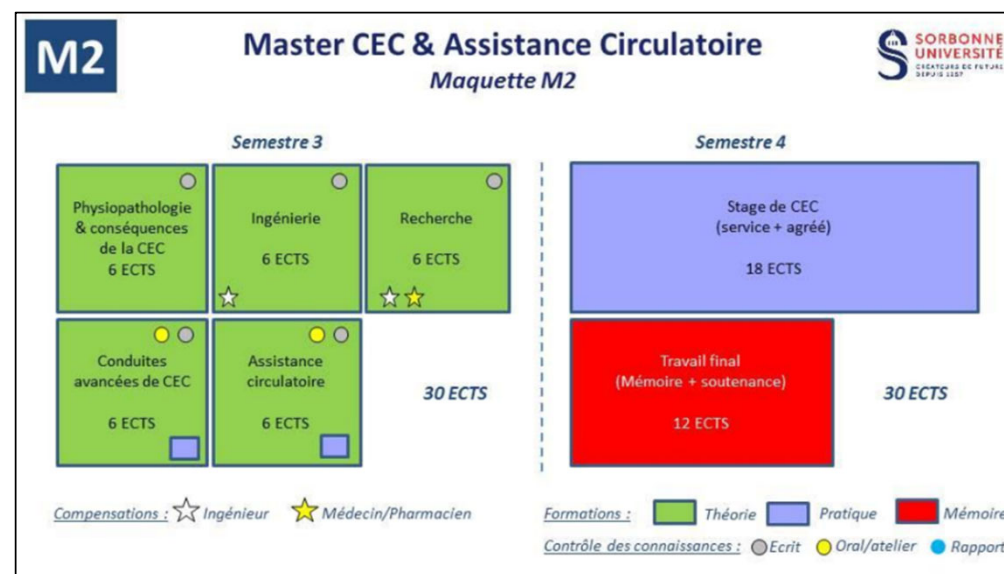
M2

Master CEC & Assistance Circulatoire
Maquette M2

SORBONNE UNIVERSITÉ
CRÉATEURS DE FUTURS DEPUIS 1257

Semestre 3

Physiopathologie & conséquences de la CEC
6 ECTS

Ingénierie
6 ECTS

Recherche
6 ECTS

Conduites avancées de CEC
6 ECTS

Assistance circulatoire
6 ECTS

30 ECTS

Semestre 4

Stage de CEC
(service + agréé)
18 ECTS

Travail final
(Mémoire + soutenance)
12 ECTS

30 ECTS

Compensations : Ingénieur Médecin/Pharmacien

Formations : Théorie Pratique Mémoire

Contrôle des connaissances : Ecrit Oral/atelier Rapport